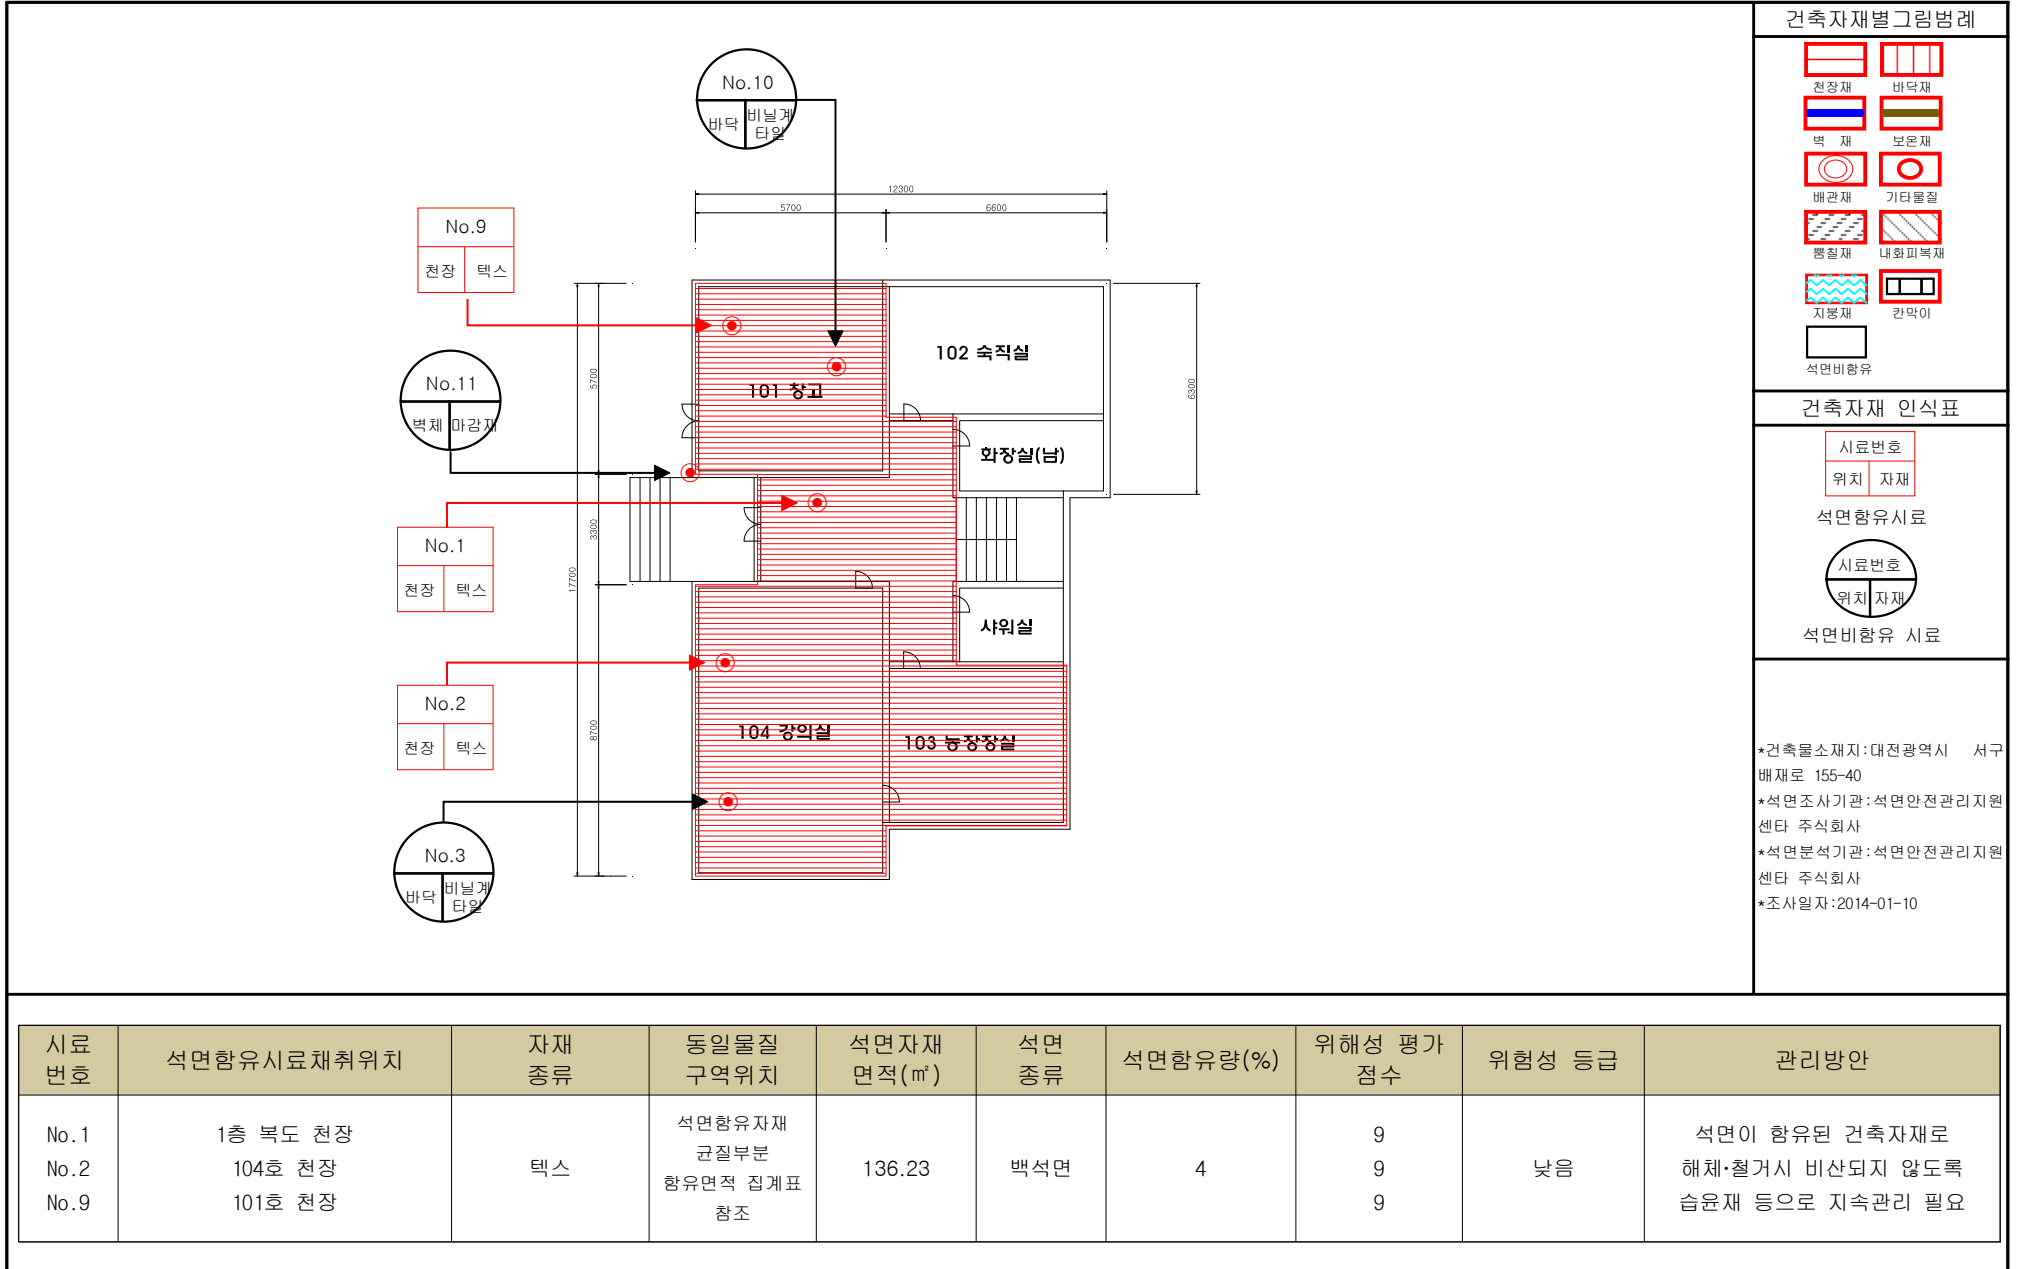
No.10
바닥 | 비닐계 타일

12300
5700
6600

No.9
천장 | 텍스

No.11
벽체 | 마감재

No.1
천장 | 텍스

No.2
천장 | 텍스

No.3
바닥 | 비닐계 타일

5700
3300
17700
8700
6300

101 창고
102 숙직실
화장실(남)
샤워실
104 강의실
103 농장창실

건축자재별그림범례
천장재
바닥재
벽 재
보온재
배관재
기타물질
뿜칠재
내화피복재
지붕재
칸막이
석면비함유

건축자재 인식표
시료번호
위치 | 자재
석면함유시료
시료번호
위치 | 자재
석면비함유 시료

*건축물소재지:대전광역시 서구 배재로 155-40
*석면조사기관:석면안전관리지원센타 주식회사
*석면분석기관:석면안전관리지원센타 주식회사
*조사일자:2014-01-10

| 시료 번호 | 석면함유시료채취위치 | 자재 종류 | 동일물질 구역위치 | 석면자재 면적(㎡) | 석면 종류 | 석면함유량(%) | 위해성 평가 점수 | 위험성 등급 | 관리방안 |
|---|---|---|---|---|---|---|---|---|---|
| No.1<br>No.2<br>No.9 | 1층 복도 천장<br>104호 천장<br>101호 천장 | 텍스 | 석면함유자재 균질부분 함유면적 집계표 참조 | 136.23 | 백석면 | 4 | 9<br>9<br>9 | 낮음 | 석면이 함유된 건축자재로 해체·철거시 비산되지 않도록 습윤재 등으로 지속관리 필요 |